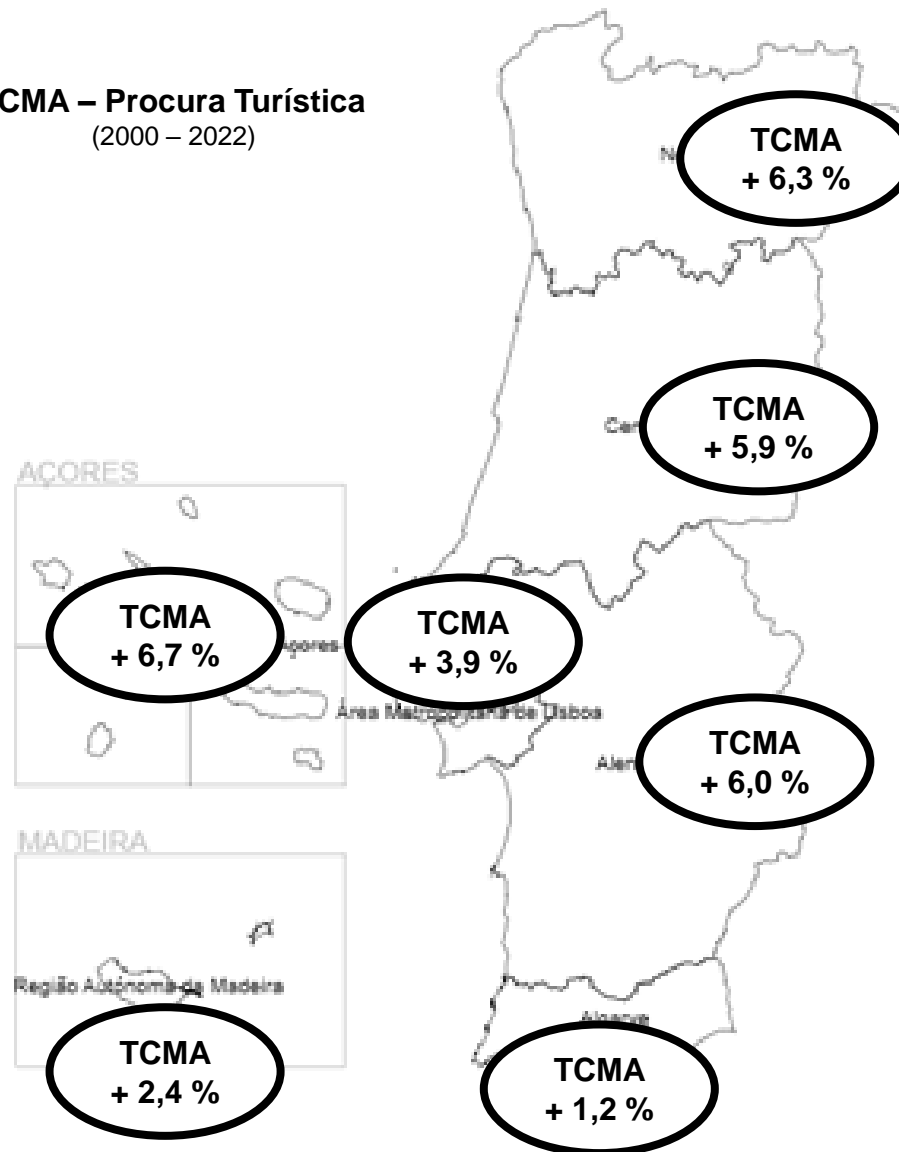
CMA – Procura Turística
(2000 – 2022)

N

TCMA
+ 6,3 %

Cen

TCMA
+ 5,9 %

AÇORES

TCMA
+ 6,7 %

Açores

TCMA
+ 3,9 %

Área Metropolitana de Lisboa

Alen

TCMA
+ 6,0 %

MADEIRA

Região Autónoma da Madeira

TCMA
+ 2,4 %

Algarve

TCMA
+ 1,2 %